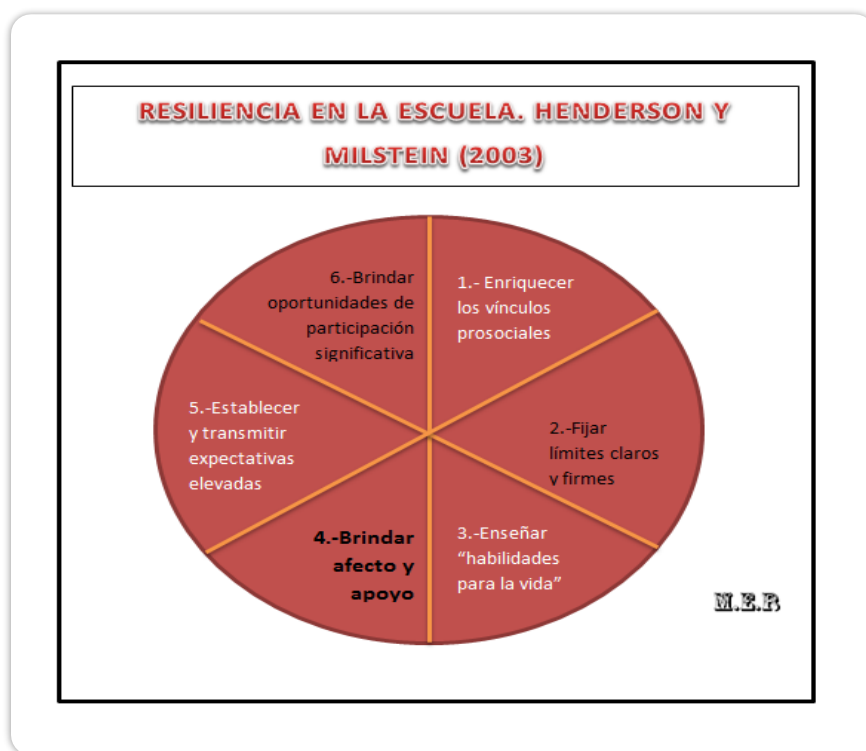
RESILIENCIA EN LA ESCUELA. HENDERSON Y MILSTEIN (2003)

6.-Brindar oportunidades de participación significativa

1.- Enriquecer los vínculos prosociales

5.-Establecer y transmitir expectativas elevadas

2.-Fijar límites claros y firmes

4.-Brindar afecto y apoyo

3.-Enseñar “habilidades para la vida”

M.E.R